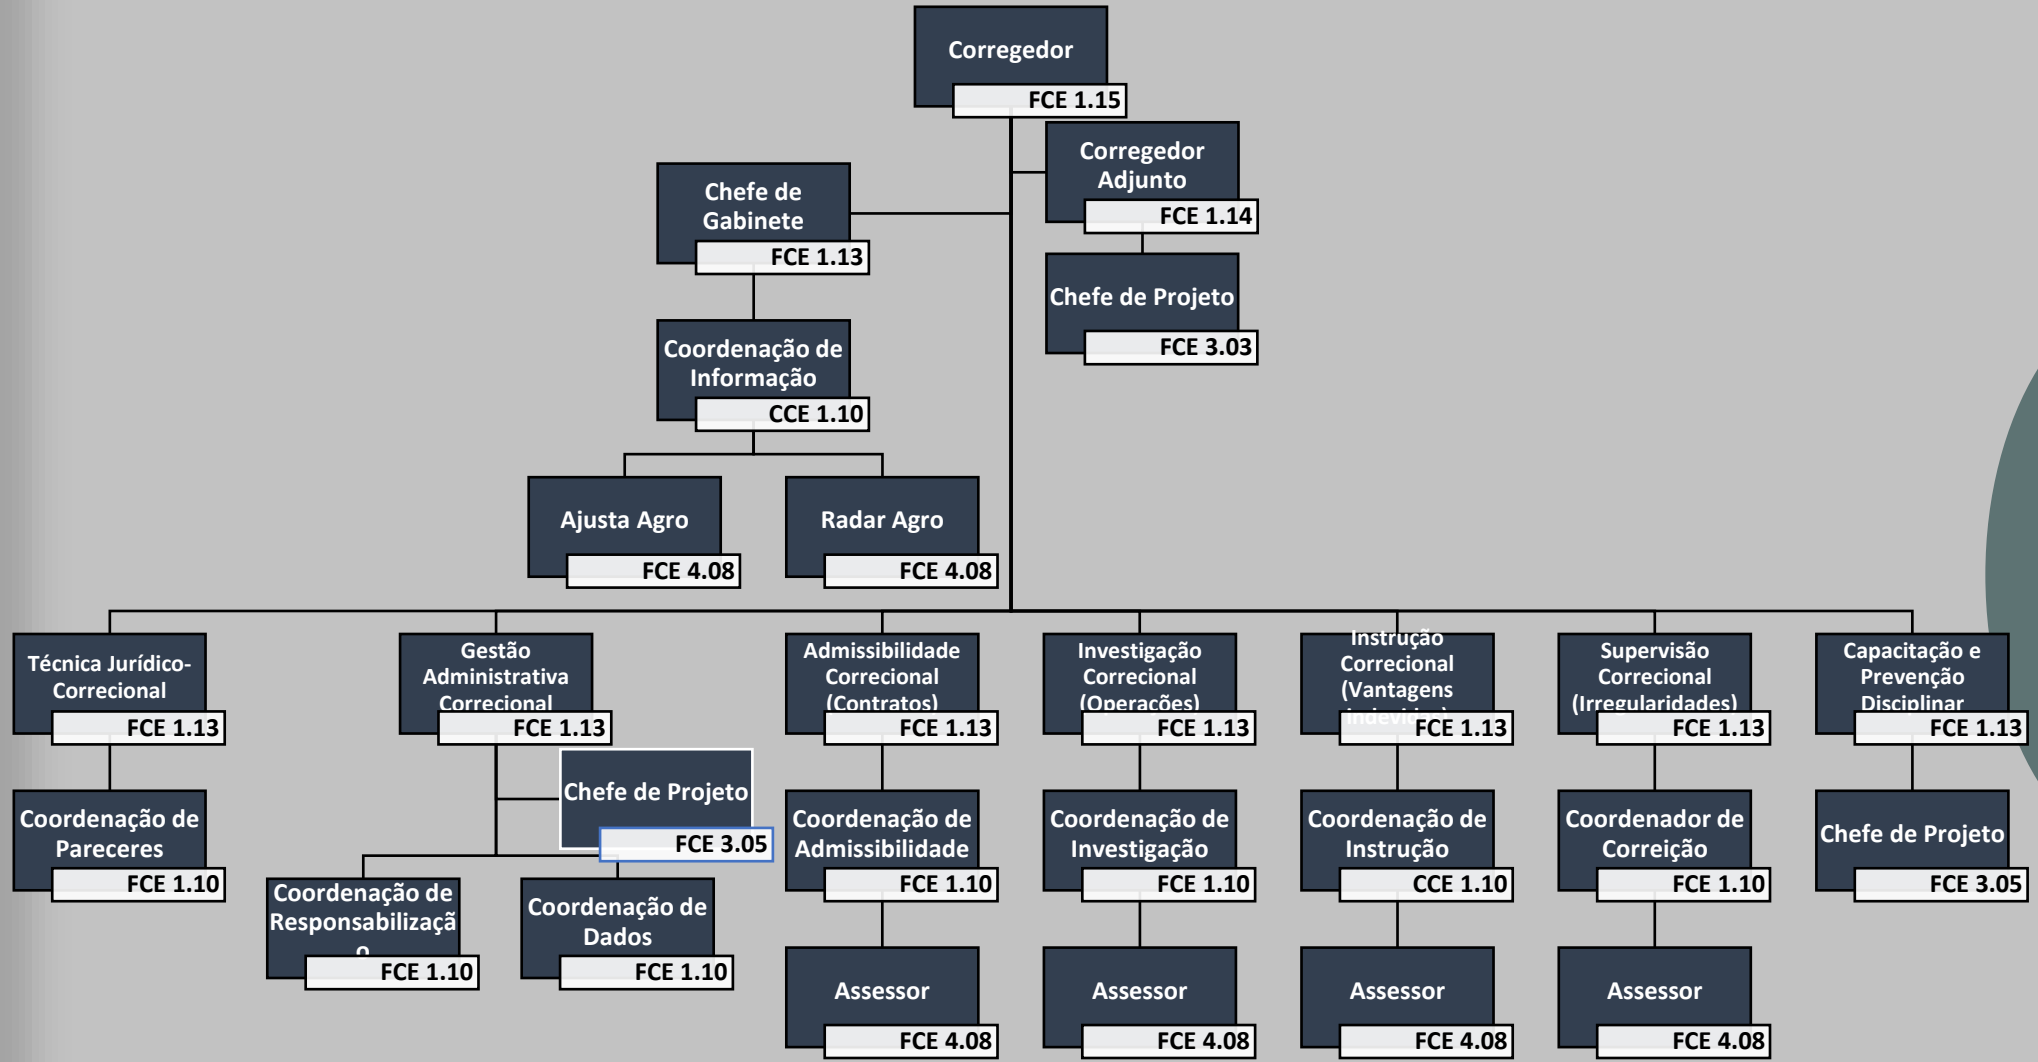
Corregedor
FCE 1.15

Corregedor Adjunto
FCE 1.14

Chefe de Projeto
FCE 3.03

Chefe de Gabinete
FCE 1.13

Coordenação de Informação
CCE 1.10

Ajusta Agro
FCE 4.08

Radar Agro
FCE 4.08

Técnica Jurídico-Correcional
FCE 1.13

Coordenação de Pareceres
FCE 1.10

Gestão Administrativa Correcional
FCE 1.13

Chefe de Projeto
FCE 3.05

Coordenação de Responsabilizaçã o
FCE 1.10

Coordenação de Dados
FCE 1.10

Admissibilidade Correcional (Contratos)
FCE 1.13

Coordenação de Admissibilidade
FCE 1.10

Assessor
FCE 4.08

Investigação Correcional (Operações)
FCE 1.13

Coordenação de Investigação
FCE 1.10

Assessor
FCE 4.08

Instrução Correcional (Vantagens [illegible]
FCE 1.13

Coordenação de Instrução
CCE 1.10

Assessor
FCE 4.08

Supervisão Correcional (Irregularidades)
FCE 1.13

Coordenador de Correição
FCE 1.10

Assessor
FCE 4.08

Capacitação e Prevenção Disciplinar
FCE 1.13

Chefe de Projeto
FCE 3.05